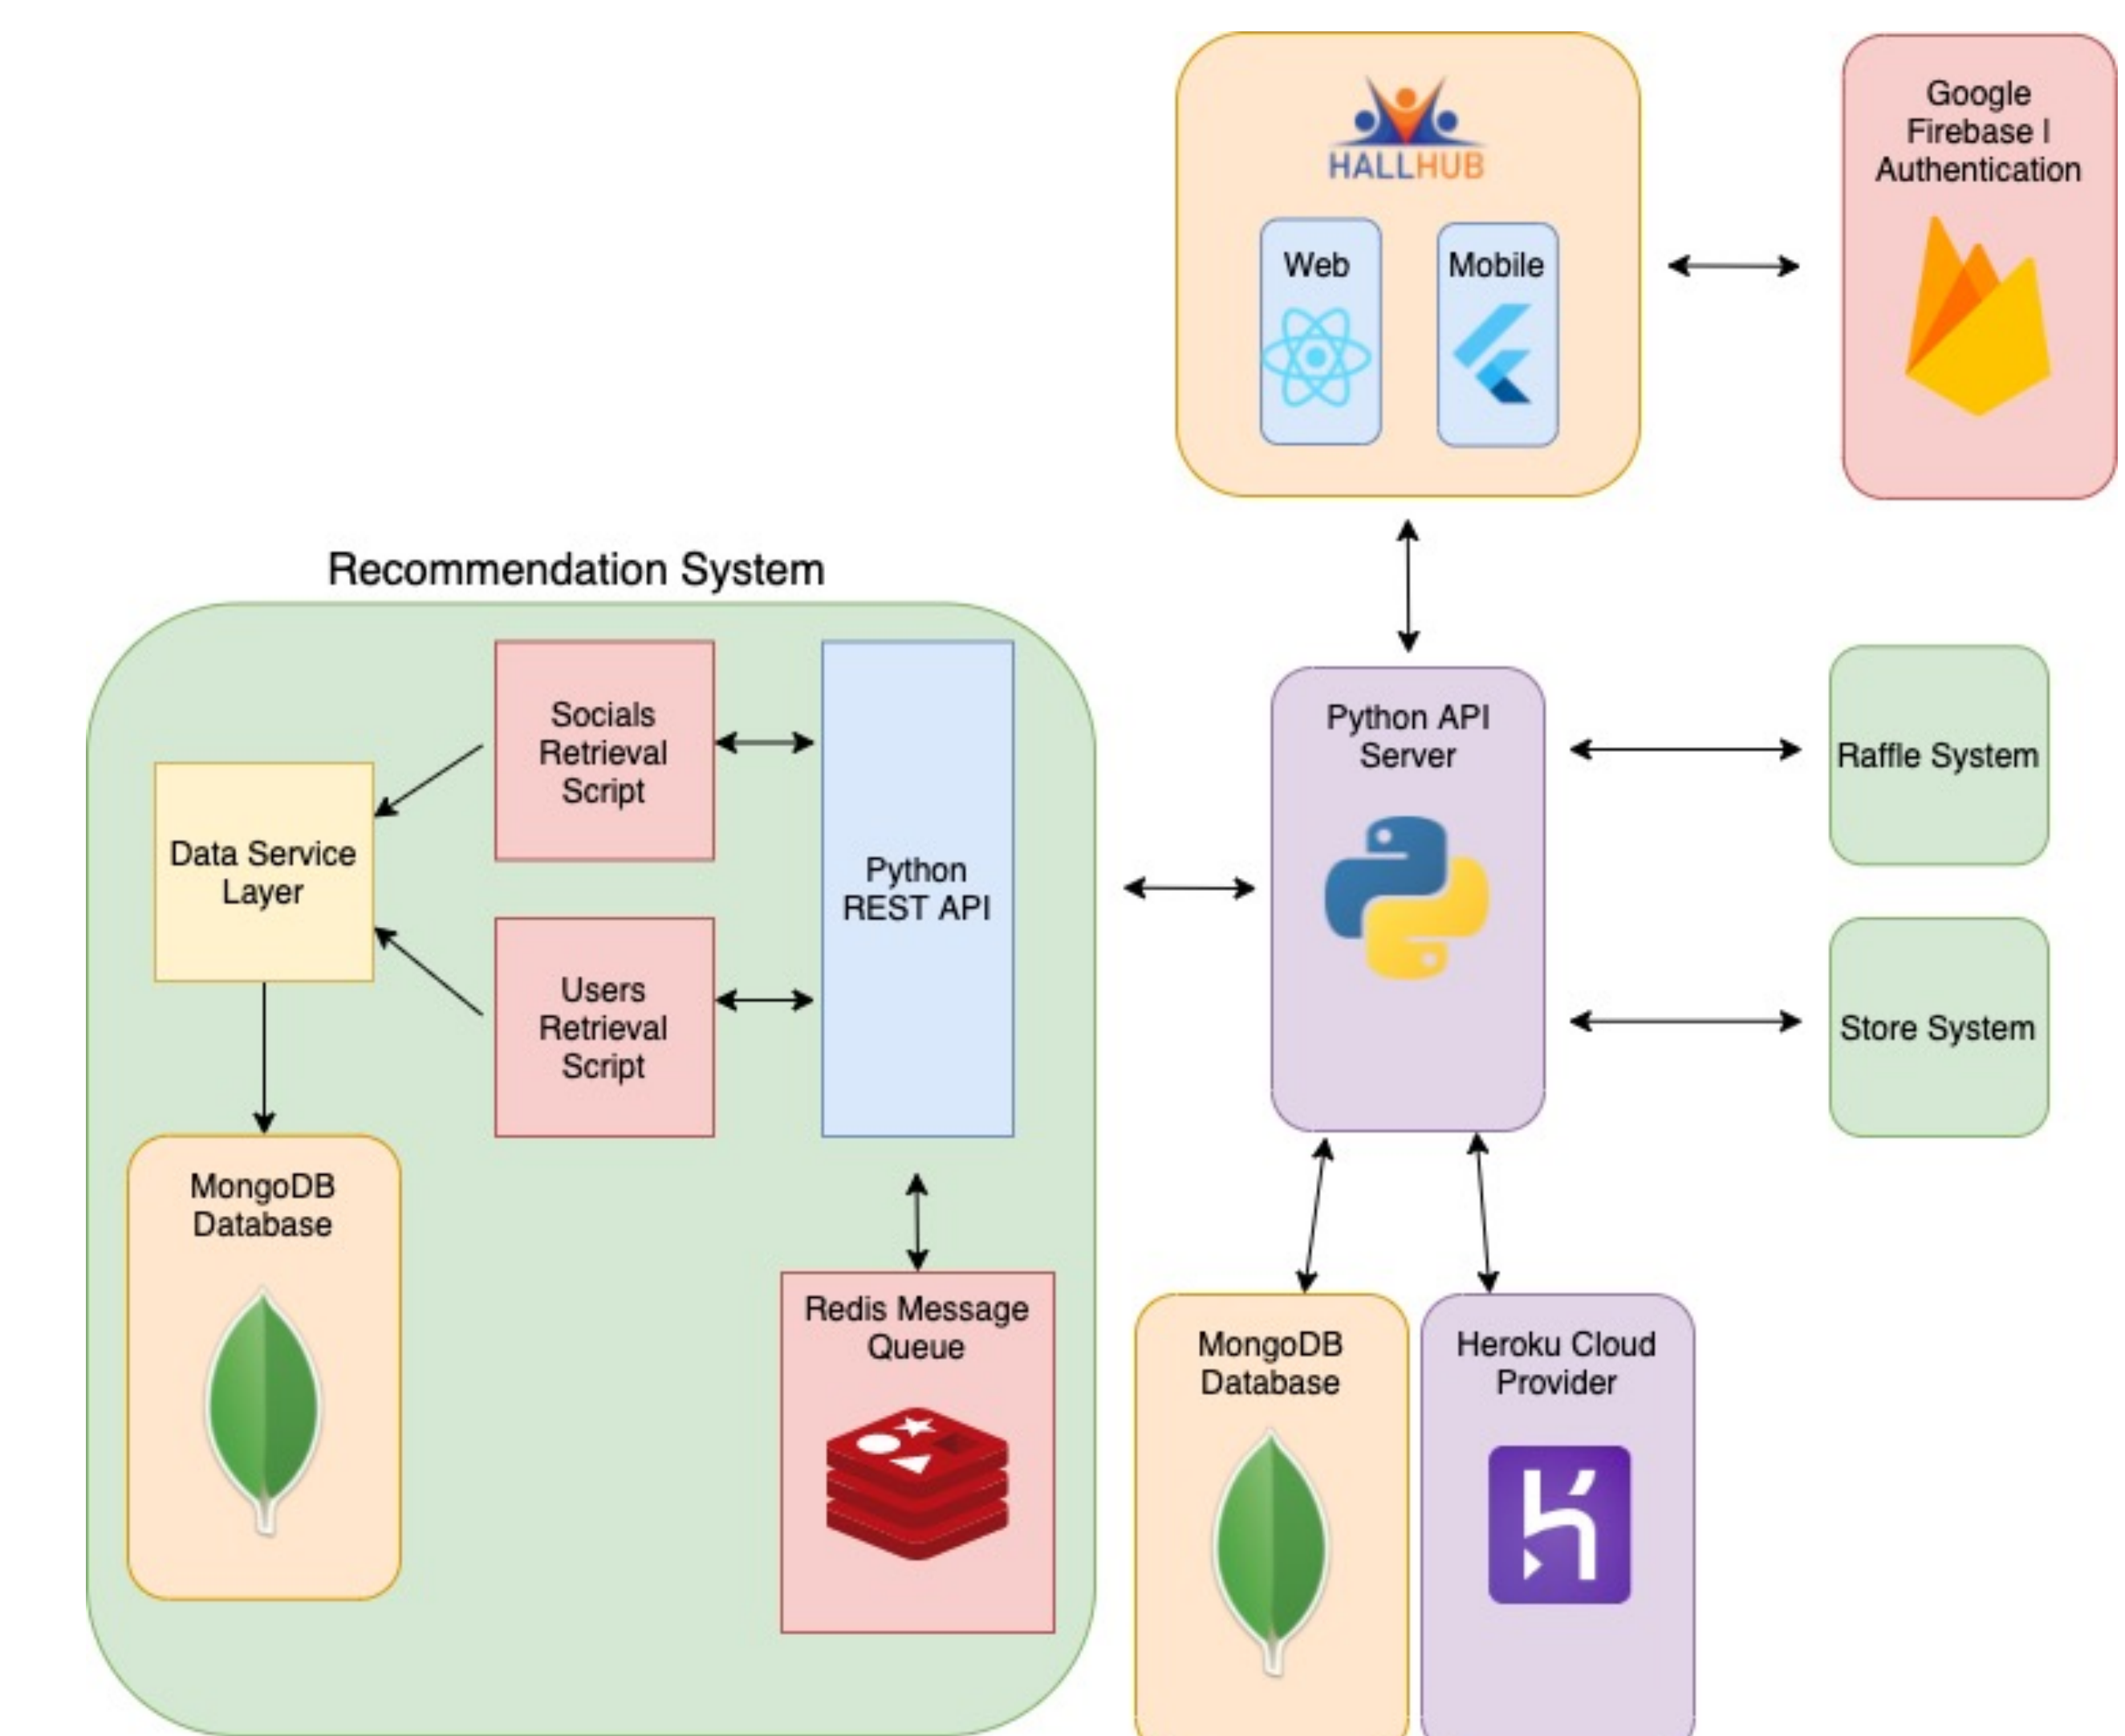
HALLHUB

Web

Mobile

Google Firebase I Authentication

Recommendation System

Socials Retrieval Script

Data Service Layer

Python REST API

Users Retrieval Script

MongoDB Database

Redis Message Queue

Python API Server

Raffle System

Store System

MongoDB Database

Heroku Cloud Provider